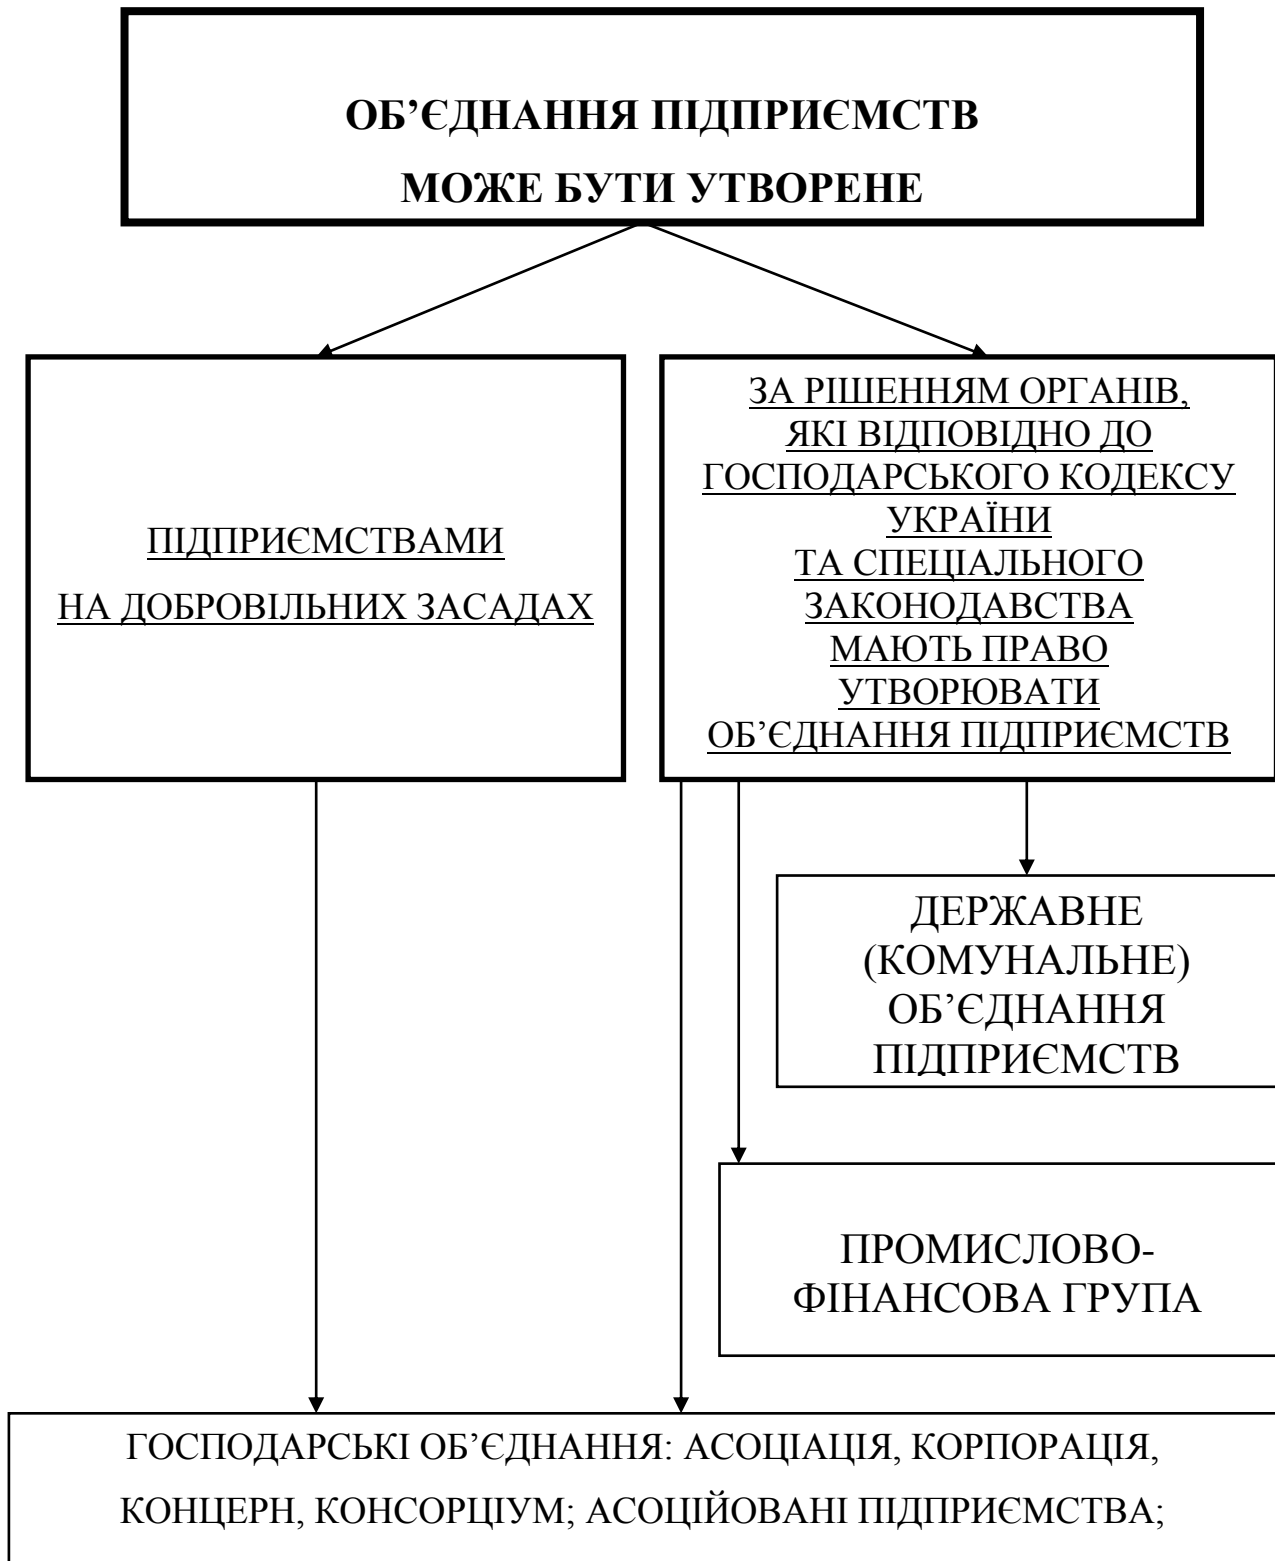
ОБ'ЄДНАННЯ ПІДПРИЄМСТВ
МОЖЕ БУТИ УТВОРЕНЕ

ПІДПРИЄМСТВАМИ НА ДОБРОВІЛЬНИХ ЗАСАДАХ

ЗА РІШЕННЯМ ОРГАНІВ, ЯКІ ВІДПОВІДНО ДО ГОСПОДАРСЬКОГО КОДЕКСУ УКРАЇНИ ТА СПЕЦІАЛЬНОГО ЗАКОНОДАВСТВА МАЮТЬ ПРАВО УТВОРЮВАТИ ОБ'ЄДНАННЯ ПІДПРИЄМСТВ

ДЕРЖАВНЕ (КОМУНАЛЬНЕ) ОБ'ЄДНАННЯ ПІДПРИЄМСТВ

ПРОМИСЛОВО-ФІНАНСОВА ГРУПА

ГОСПОДАРСЬКІ ОБ'ЄДНАННЯ: АСОЦІАЦІЯ, КОРПОРАЦІЯ, КОНЦЕРН, КОНСОРЦІУМ; АСОЦІЙОВАНІ ПІДПРИЄМСТВА;